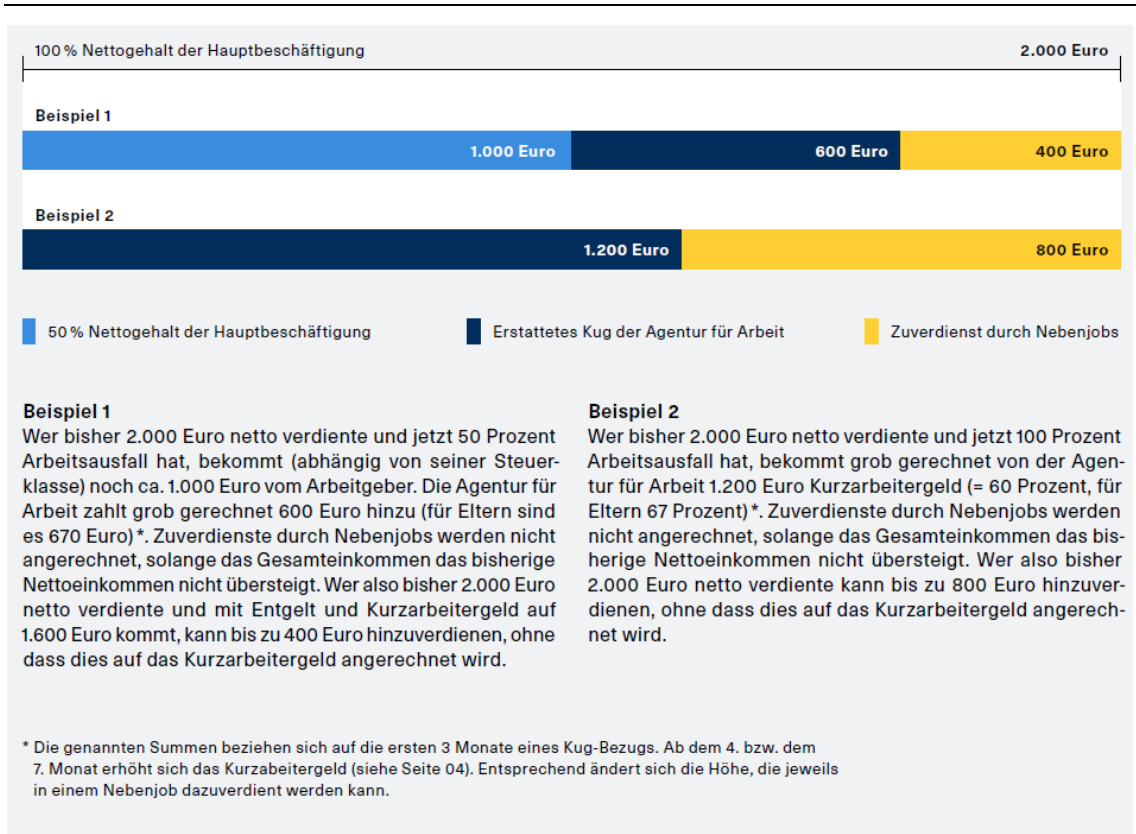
100 % Nettogehalt der Hauptbeschäftigung

2.000 Euro

Beispiel 1

1.000 Euro

600 Euro

400 Euro

Beispiel 2

1.200 Euro

800 Euro

50 % Nettogehalt der Hauptbeschäftigung

Erstattetes Kug der Agentur für Arbeit

Zuverdienst durch Nebenjobs

Beispiel 1
Wer bisher 2.000 Euro netto verdiente und jetzt 50 Prozent Arbeitsausfall hat, bekommt (abhängig von seiner Steuerklasse) noch ca. 1.000 Euro vom Arbeitgeber. Die Agentur für Arbeit zahlt grob gerechnet 600 Euro hinzu (für Eltern sind es 670 Euro)*. Zuverdienste durch Nebenjobs werden nicht angerechnet, solange das Gesamteinkommen das bisherige Nettoeinkommen nicht übersteigt. Wer also bisher 2.000 Euro netto verdiente und mit Entgelt und Kurzarbeitergeld auf 1.600 Euro kommt, kann bis zu 400 Euro hinzuverdienen, ohne dass dies auf das Kurzarbeitergeld angerechnet wird.

Beispiel 2
Wer bisher 2.000 Euro netto verdiente und jetzt 100 Prozent Arbeitsausfall hat, bekommt grob gerechnet von der Agentur für Arbeit 1.200 Euro Kurzarbeitergeld (= 60 Prozent, für Eltern 67 Prozent)*. Zuverdienste durch Nebenjobs werden nicht angerechnet, solange das Gesamteinkommen das bisherige Nettoeinkommen nicht übersteigt. Wer also bisher 2.000 Euro netto verdiente kann bis zu 800 Euro hinzuverdienen, ohne dass dies auf das Kurzarbeitergeld angerechnet wird.

* Die genannten Summen beziehen sich auf die ersten 3 Monate eines Kug-Bezugs. Ab dem 4. bzw. dem 7. Monat erhöht sich das Kurzabeitergeld (siehe Seite 04). Entsprechend ändert sich die Höhe, die jeweils in einem Nebenjob dazuverdient werden kann.